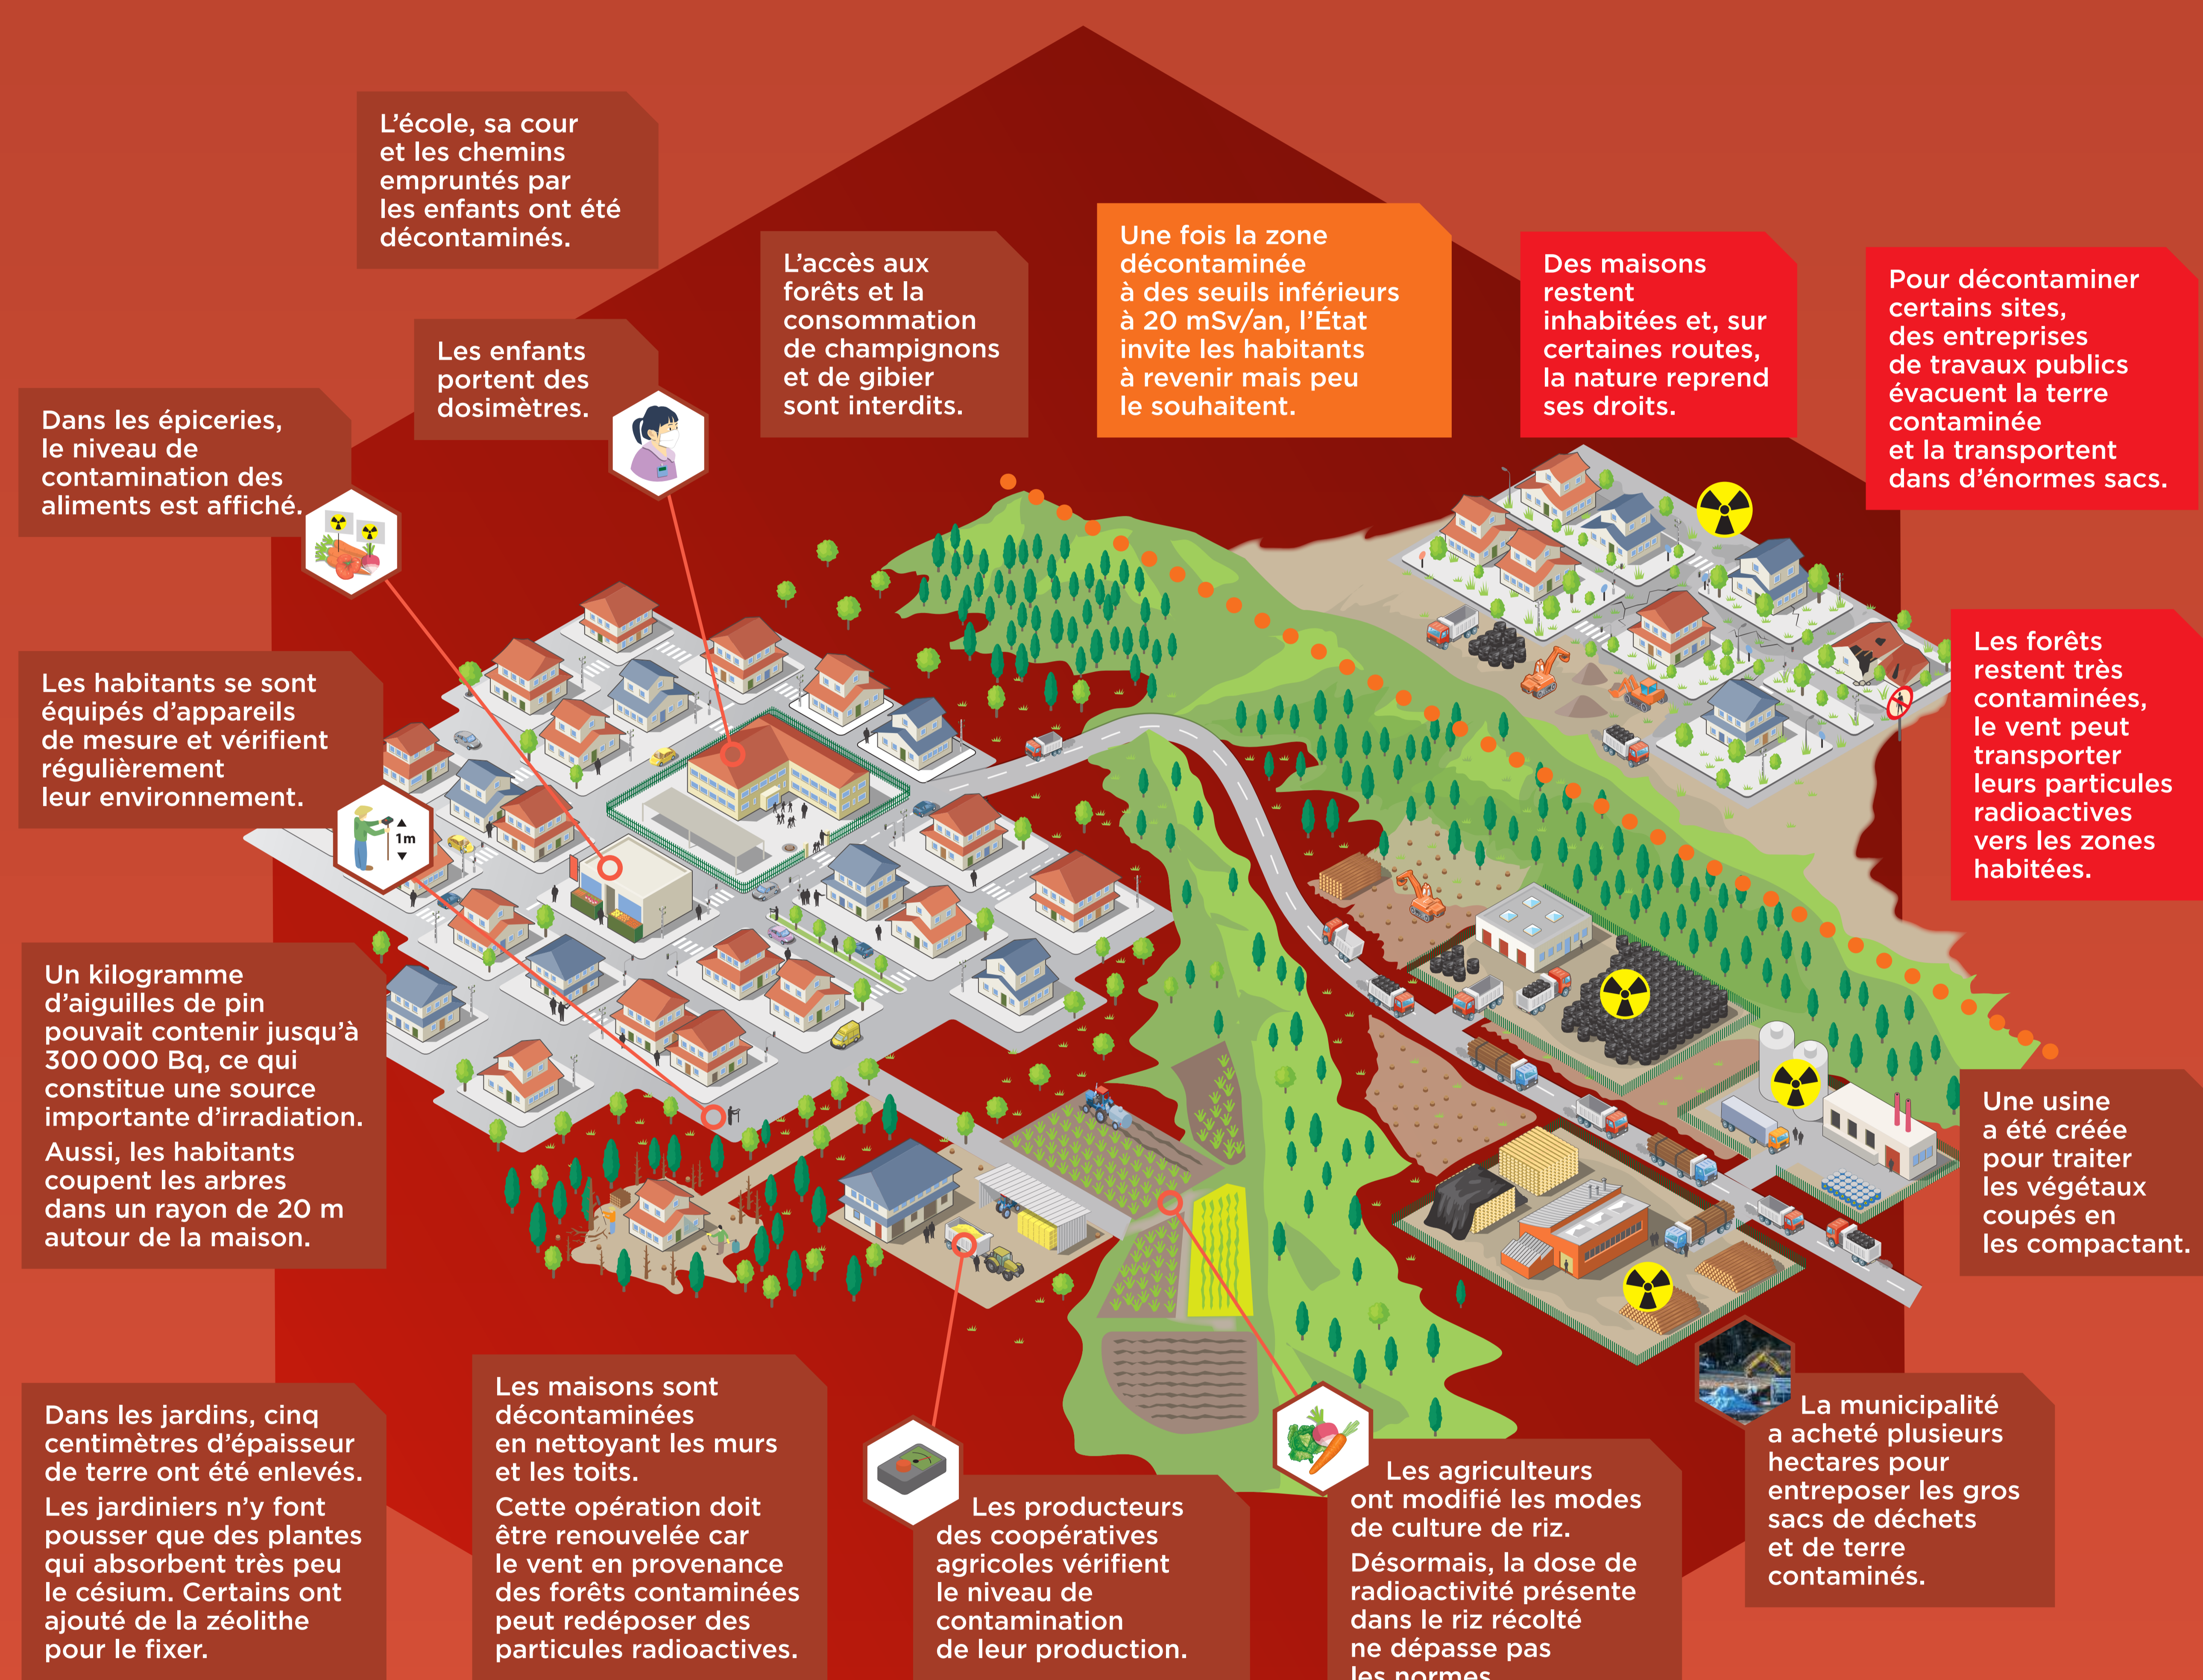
L'école, sa cour et les chemins empruntés par les enfants ont été décontaminés.

Les enfants portent des dosimètres.

L'accès aux forêts et la consommation de champignons et de gibier sont interdits.

Une fois la zone décontaminée à des seuils inférieurs à 20 mSv/an, l'État invite les habitants à revenir mais peu le souhaitent.

Des maisons restent inhabitées et, sur certaines routes, la nature reprend ses droits.

Pour décontaminer certains sites, des entreprises de travaux publics évacuent la terre contaminée et la transportent dans d'énormes sacs.

Dans les épiceries, le niveau de contamination des aliments est affiché.

Les habitants se sont équipés d'appareils de mesure et vérifient régulièrement leur environnement.

1m

Les forêts restent très contaminées, le vent peut transporter leurs particules radioactives vers les zones habitées.

Un kilogramme d'aiguilles de pin pouvait contenir jusqu'à 300 000 Bq, ce qui constitue une source importante d'irradiation.
Aussi, les habitants coupent les arbres dans un rayon de 20 m autour de la maison.

Une usine a été créée pour traiter les végétaux coupés en les compactant.

Dans les jardins, cinq centimètres d'épaisseur de terre ont été enlevés.
Les jardiniers n'y font pousser que des plantes qui absorbent très peu le césium. Certains ont ajouté de la zéolithe pour le fixer.

Les maisons sont décontaminées en nettoyant les murs et les toits.
Cette opération doit être renouvelée car le vent en provenance des forêts contaminées peut redéposer des particules radioactives.

Les producteurs des coopératives agricoles vérifient le niveau de contamination de leur production.

Les agriculteurs ont modifié les modes de culture de riz.
Désormais, la dose de radioactivité présente dans le riz récolté ne dépasse pas les normes.

La municipalité a acheté plusieurs hectares pour entreposer les gros sacs de déchets et de terre contaminés.